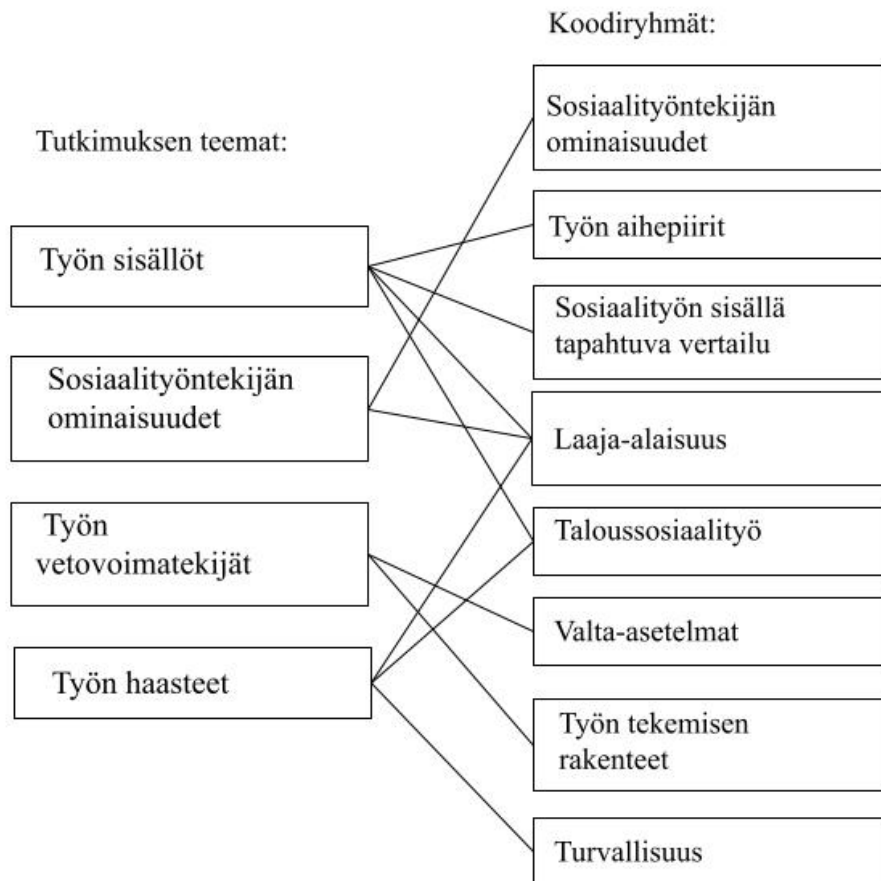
Koodiryhmät:

Tutkimuksen teemat:

Sosiaalityöntekijän ominaisuudet

Työn aihepiirit

Työn sisällöt

Sosiaalityön sisällä tapahtuva vertailu

Sosiaalityöntekijän ominaisuudet

Laaja-alaisuus

Työn vetovoimatekijät

Taloussosiaalityö

Valta-asetelmat

Työn haasteet

Työn tekemisen rakenteet

Turvallisuus